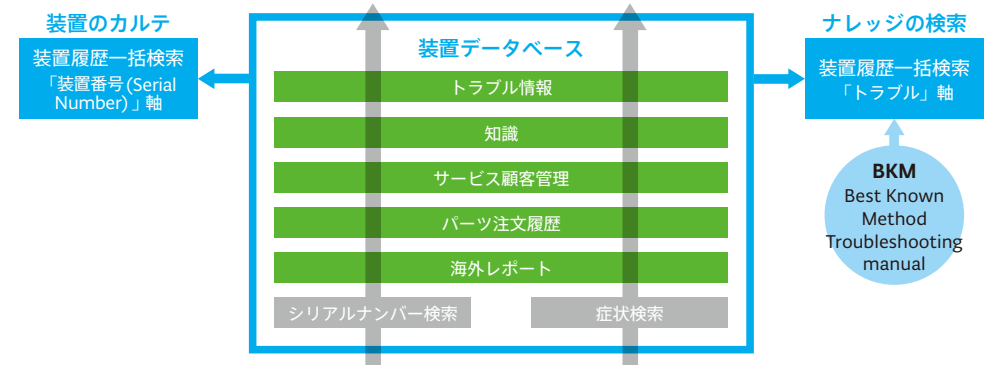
装置のカルテ

装置履歴一括検索
「装置番号(Serial Number)」軸

装置データベース

トラブル情報

知識

サービス顧客管理

パーツ注文履歴

海外レポート

シリアルナンバー検索

症状検索

ナレッジの検索

装置履歴一括検索
「トラブル」軸

BKM
Best Known Method
Troubleshooting manual